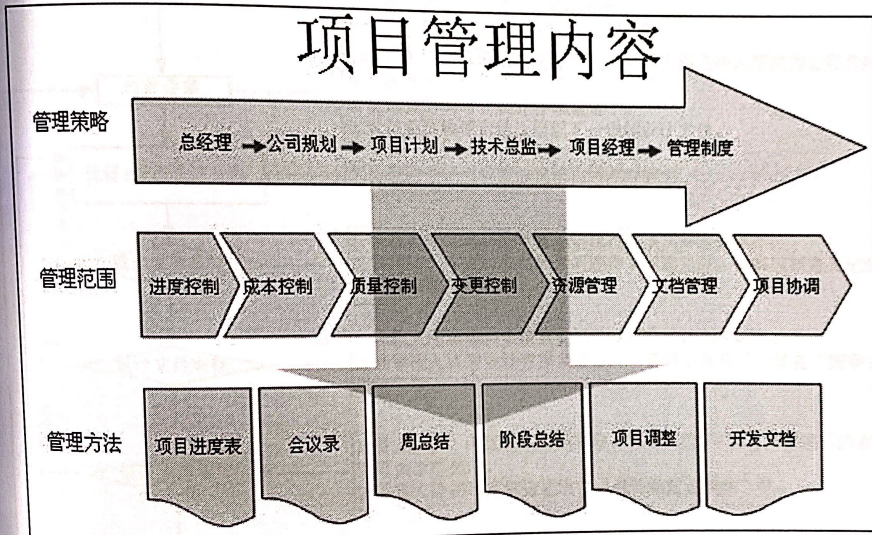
项目管理内容

管理策略

总经理 → 公司规划 → 项目计划 → 技术总监 → 项目经理 → 管理制度

管理范围

进度控制 成本控制 质量控制 变更控制 资源管理 文档管理 项目协调

管理方法

项目进度表 会议录 周总结 阶段总结 项目调整 开发文档